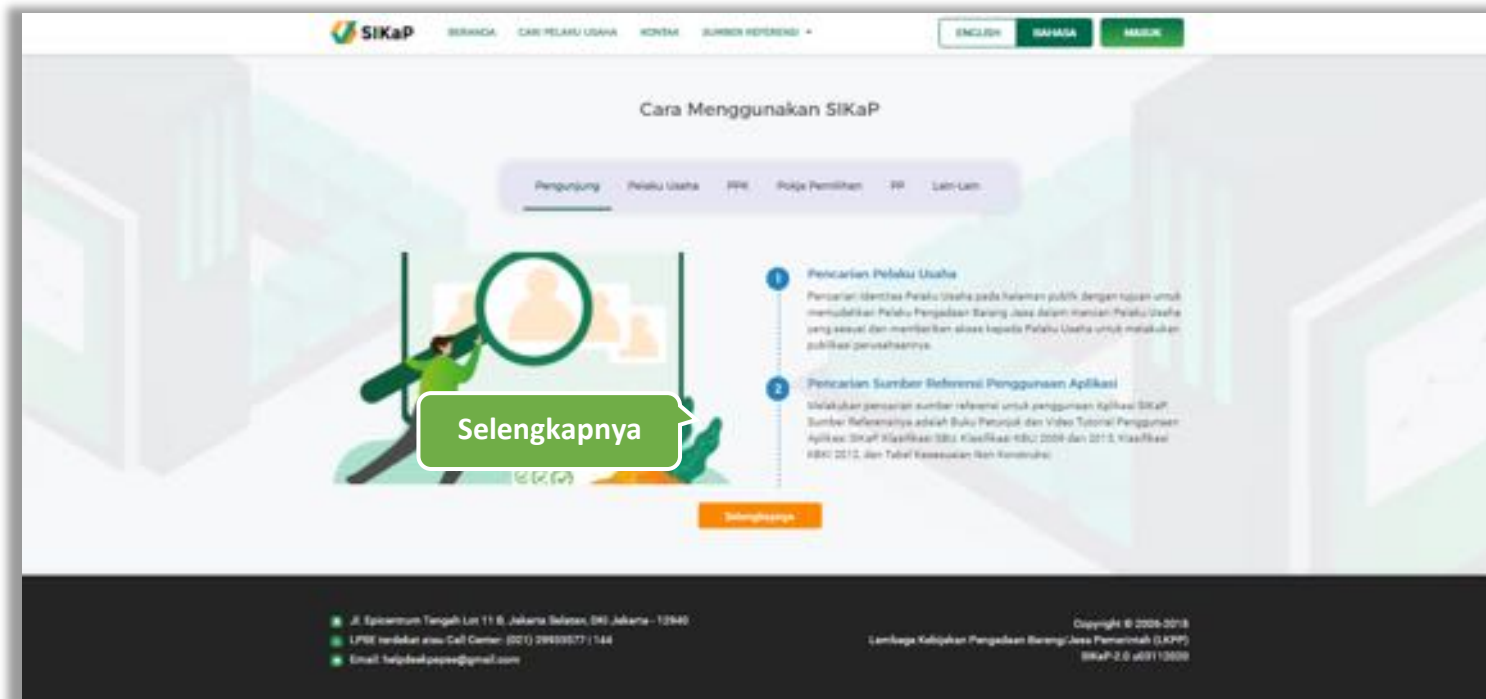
SIKaP BERANDA CARI PELAKU USAHA KONTAK SUMBER REFERENSI ▾ ENGLISH BAHASA MASUK

Cara Menggunakan SIKaP

Pengunjung Pelaku Usaha PPK Pokja Pemilihan PP Lain-Lain

1 Pencarian Pelaku Usaha

Pencarian Identitas Pelaku Usaha pada halaman publik dengan tujuan untuk memudahkan Pelaku Pengadaan Barang Jasa dalam mencari Pelaku Usaha yang sesuai dan memberikan akses kepada Pelaku Usaha untuk melakukan publikasi perusahaannya.

2 Pencarian Sumber Referensi Penggunaan Aplikasi

Melakukan pencarian sumber referensi untuk penggunaan Aplikasi SIKaP. Sumber Referensinya adalah Buku Petunjuk dan Video Tutorial Penggunaan Aplikasi SIKaP, Klasifikasi SBU, Klasifikasi KBLI 2009 dan 2015, Klasifikasi KBKI 2012, dan Tabel Kesesuaian Non Konstruksi.

Selengkapnya

Selengkapnya

Jl. Epicentrum Tengah Lot 11 B, Jakarta Selatan, DKI Jakarta - 12940
LPSE terdekat atau Call Center: (021) 29935577 | 144
Email: helpdeskpepse@gmail.com

Copyright © 2006-2018
Lembaga Kebijakan Pengadaan Barang/Jasa Pemerintah (LKPP)
SIKaP-2.0 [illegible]